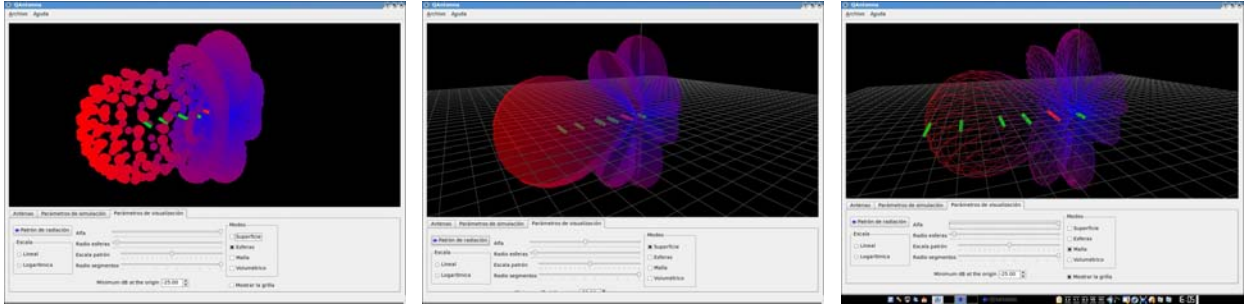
QAntenna
Archivo Ayuda
Antenas Parámetros de simulación Parámetros de visualización
Patrón de radiación
Escala
Lineal
Logarítmica
Alfa
Radio esferas
Escala patrón
Radio segmentos
Minimum dB at the origin -25.00
Modos
Superficie
Esferas
Malla
Volumétrico
Mostrar la grilla

QAntenna
Archivo Ayuda
Antenas Parámetros de simulación Parámetros de visualización
Patrón de radiación
Escala
Lineal
Logarítmica
Alfa
Radio esferas
Escala patrón
Radio segmentos
Modos
Superficie
Esferas
Malla
Volumétrico

QAntenna
Archivo Ayuda
Antenas Parámetros de simulación Parámetros de visualización
Patrón de radiación
Escala
Lineal
Logarítmica
Alfa
Radio esferas
Escala patrón
Radio segmentos
Minimum dB at the origin -25.00
Modos
Superficie
Esferas
Malla
Volumétrico
Mostrar la grilla